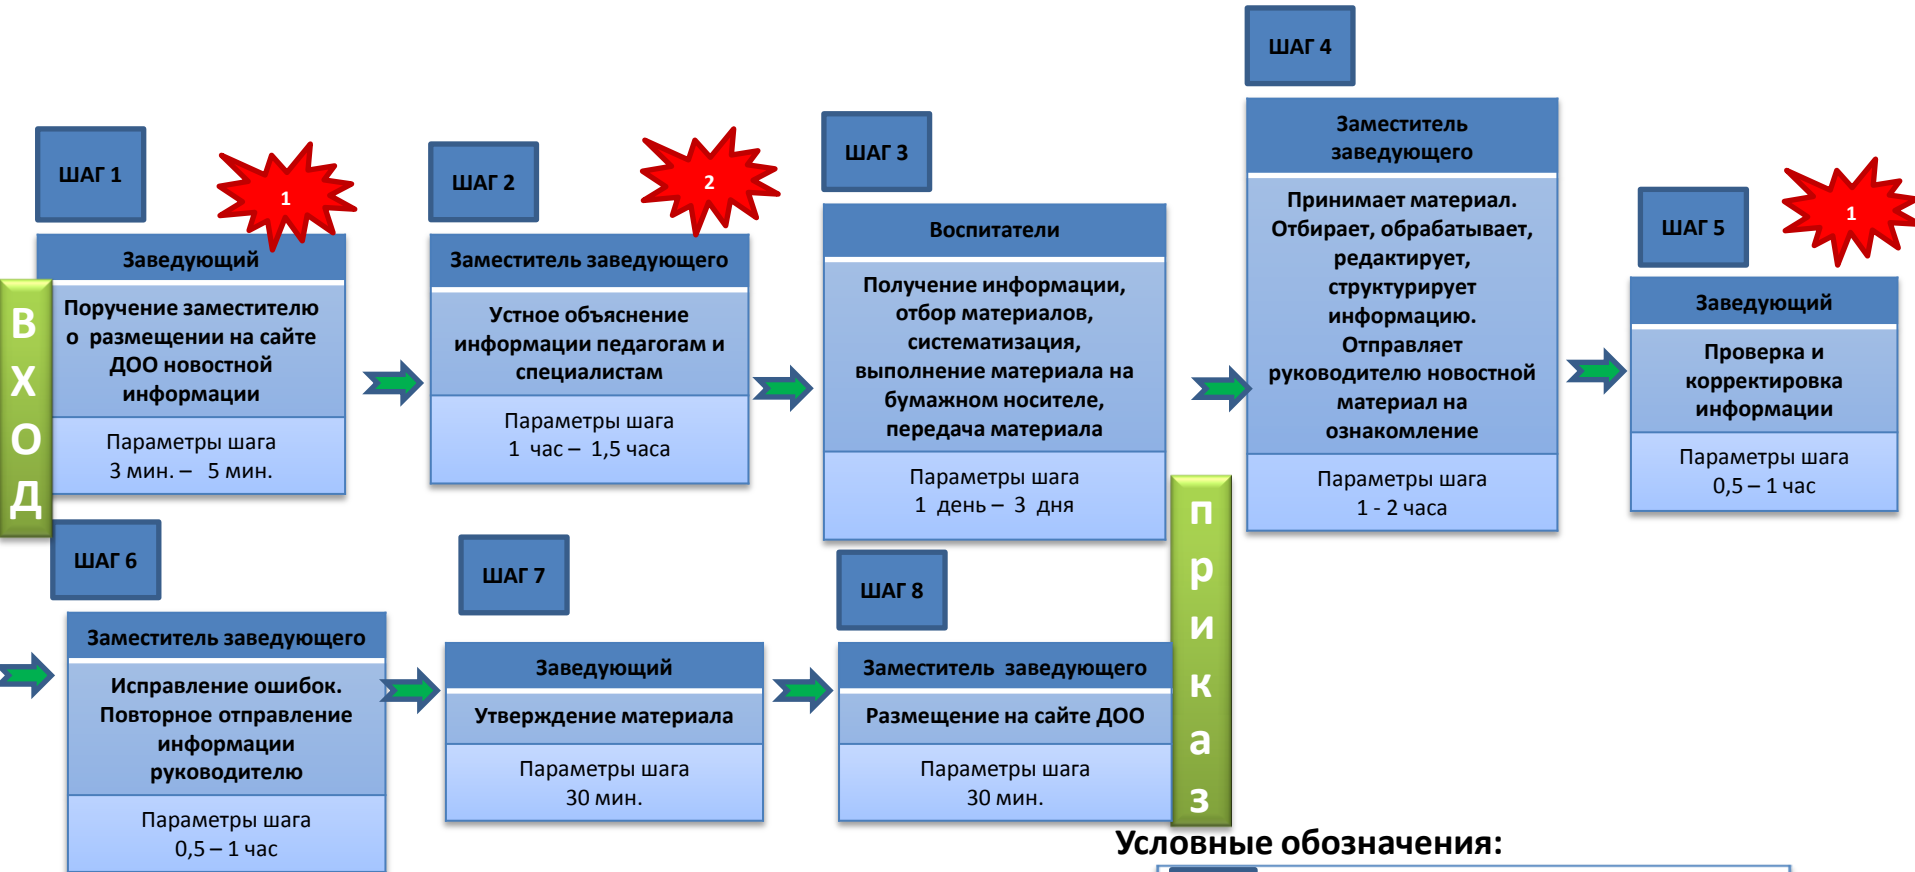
ШАГ 1

1

Заведующий

Поручение заместителю о размещении на сайте ДОО новостной информации

Параметры шага
3 мин. – 5 мин.

ВХОД

ШАГ 2

2

Заместитель заведующего

Устное объяснение информации педагогам и специалистам

Параметры шага
1 час – 1,5 часа

ШАГ 3

Воспитатели

Получение информации, отбор материалов, систематизация, выполнение материала на бумажном носителе, передача материала

Параметры шага
1 день – 3 дня

ШАГ 4

Заместитель заведующего

Принимает материал. Отбирает, обрабатывает, редактирует, структурирует информацию. Отправляет руководителю новостной материал на ознакомление

Параметры шага
1 - 2 часа

ШАГ 5

1

Заведующий

Проверка и корректировка информации

Параметры шага
0,5 – 1 час

ШАГ 6

Заместитель заведующего

Исправление ошибок. Повторное отправление информации руководителю

Параметры шага
0,5 – 1 час

ШАГ 7

Заведующий

Утверждение материала

Параметры шага
30 мин.

ШАГ 8

Заместитель заведующего

Размещение на сайте ДОО

Параметры шага
30 мин.

приказ

Условные обозначения: